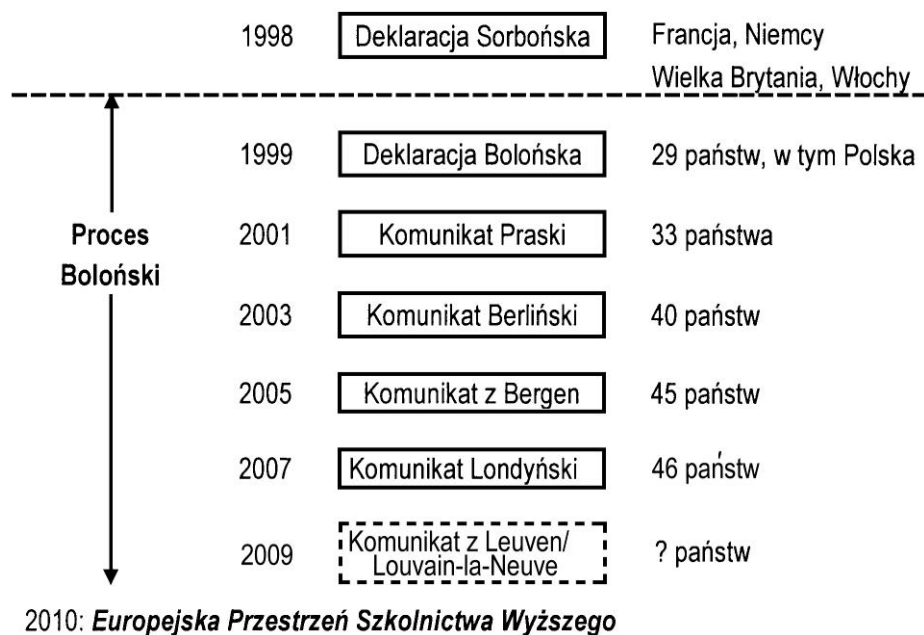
1998 Deklaracja Sorbońska Francja, Niemcy Wielka Brytania, Włochy

Proces Boloński

1999 Deklaracja Bolońska 29 państw, w tym Polska

2001 Komunikat Praski 33 państwa

2003 Komunikat Berliński 40 państw

2005 Komunikat z Bergen 45 państw

2007 Komunikat Londyński 46 państw

2009 Komunikat z Leuven/ Louvain-la-Neuve ? państw

2010: ***Europejska Przestrzeń Szkolnictwa Wyższego***